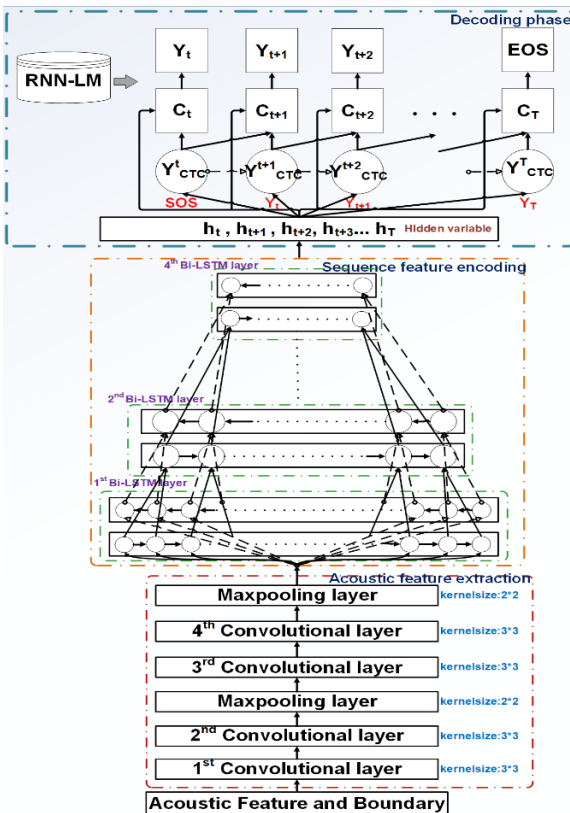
Decoding phase

RNN-LM

$Y_t$ $Y_{t+1}$ $Y_{t+2}$ EOS

$C_t$ $C_{t+1}$ $C_{t+2}$ . . . $C_T$

$Y^t_{CTC}$ $Y^{t+1}_{CTC}$ $Y^{t+2}_{CTC}$ $Y^T_{CTC}$

SOS $Y_t$ $Y_{t+1}$ $Y_T$

$h_t$ , $h_{t+1}$ , $h_{t+2}$, $h_{t+3}$... $h_T$ Hidden variable

$4^{th}$ Bi-LSTM layer

Sequence feature encoding

$2^{nd}$ Bi-LSTM layer

$1^{st}$ Bi-LSTM layer

Acoustic feature extraction

Maxpooling layer kernelsize:2*2

$4^{th}$ Convolutional layer kernelsize:3*3

$3^{rd}$ Convolutional layer kernelsize:3*3

Maxpooling layer kernelsize:2*2

$2^{nd}$ Convolutional layer kernelsize:3*3

$1^{st}$ Convolutional layer kernelsize:3*3

Acoustic Feature and Boundary